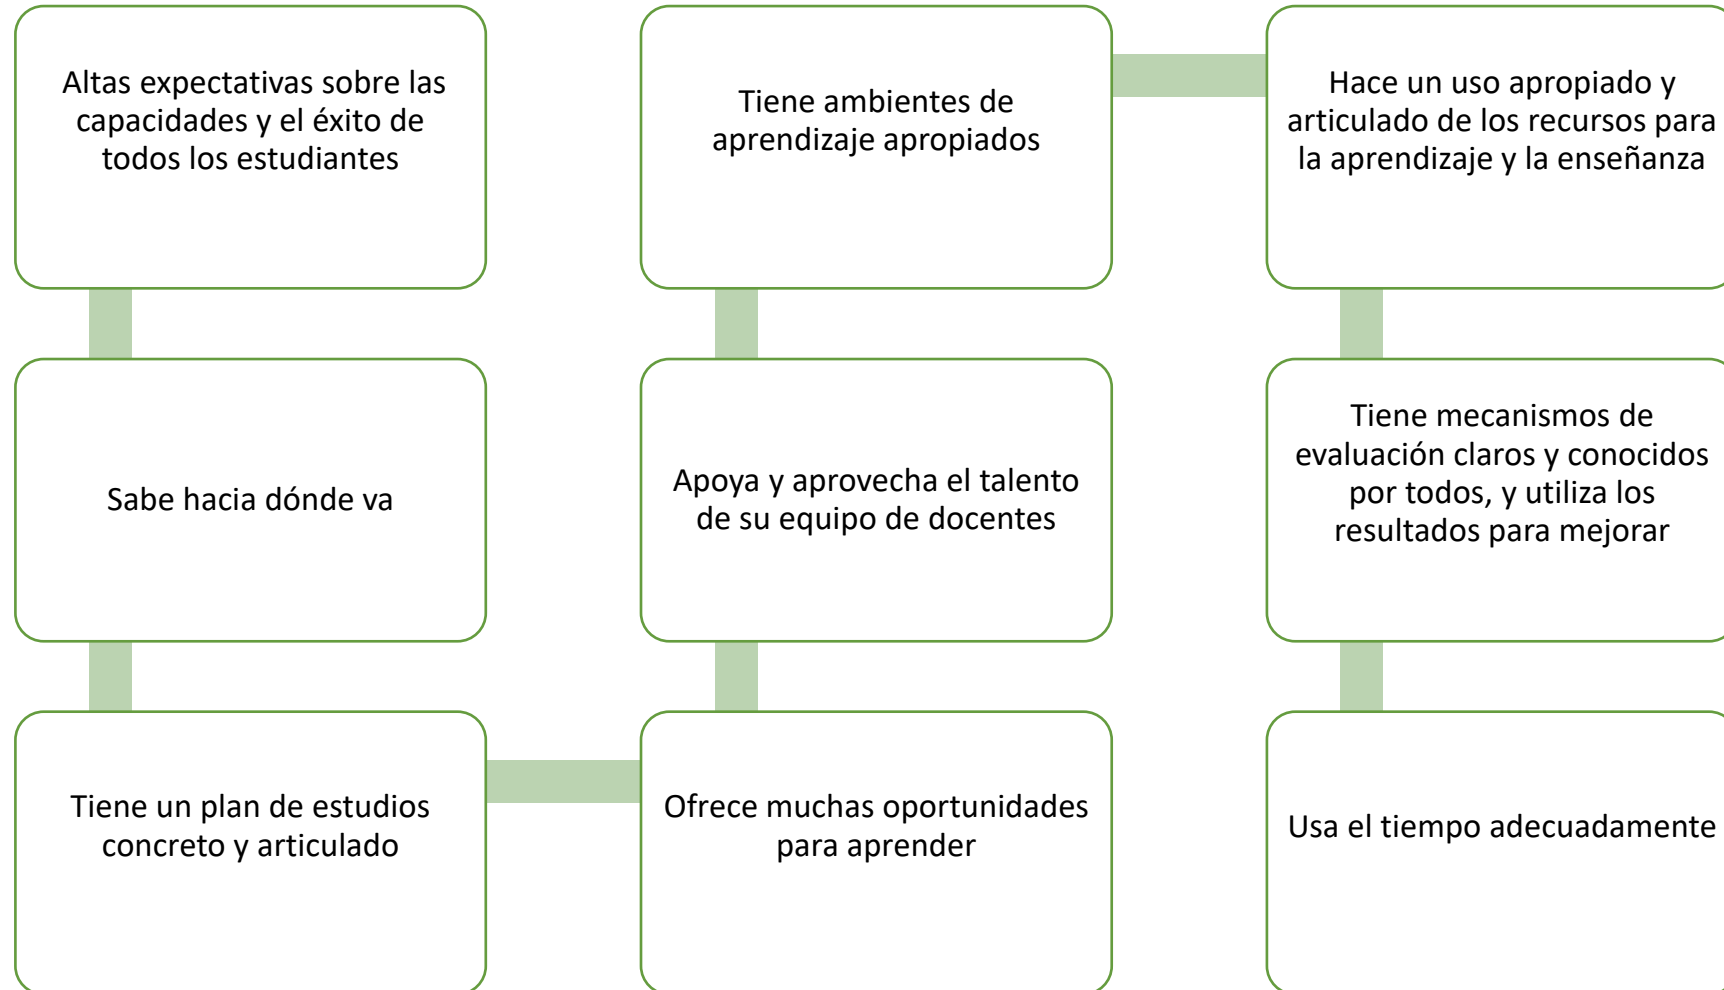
Altas expectativas sobre las capacidades y el éxito de todos los estudiantes

Sabe hacia dónde va

Tiene un plan de estudios concreto y articulado

Ofrece muchas oportunidades para aprender

Apoya y aprovecha el talento de su equipo de docentes

Tiene ambientes de aprendizaje apropiados

Hace un uso apropiado y articulado de los recursos para la aprendizaje y la enseñanza

Tiene mecanismos de evaluación claros y conocidos por todos, y utiliza los resultados para mejorar

Usa el tiempo adecuadamente